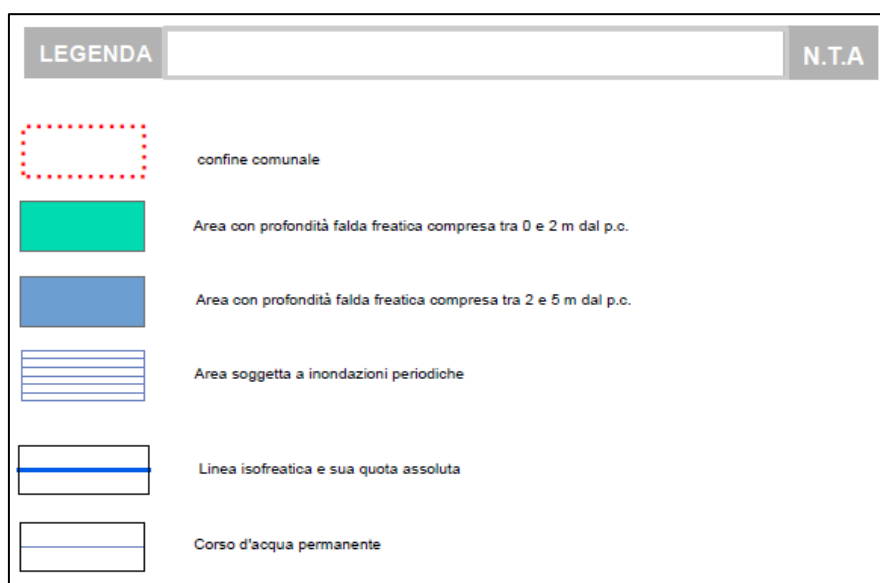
LEGENDA

N.T.A

confine comunale

Area con profondità falda freatica compresa tra 0 e 2 m dal p.c.

Area con profondità falda freatica compresa tra 2 e 5 m dal p.c.

Area soggetta a inondazioni periodiche

Linea isofreatica e sua quota assoluta

Corso d'acqua permanente